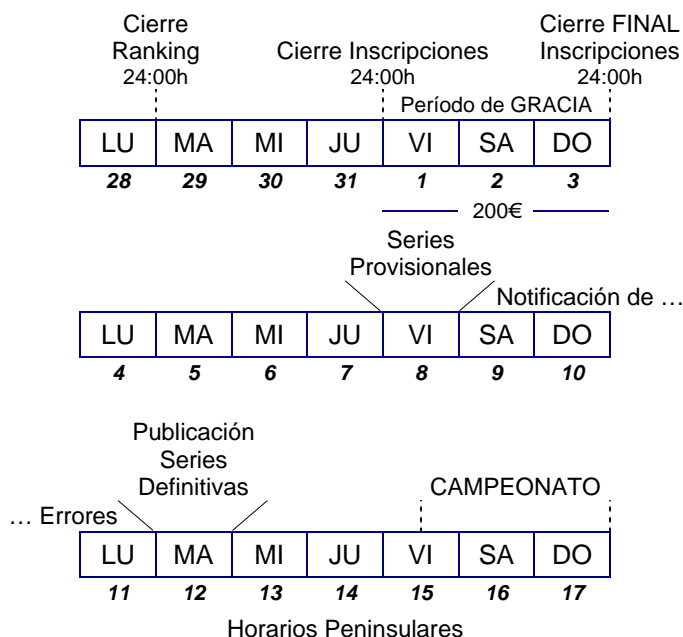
Cierre Ranking 24:00h

Cierre Inscripciones 24:00h

Cierre FINAL Inscripciones 24:00h

Período de GRACIA

| LU | MA | MI | JU | VI | SA | DO |
|---|---|---|---|---|---|---|
| *28* | *29* | *30* | *31* | *1* | *2* | *3* |

200€

Series Provisionales

Notificación de …

| LU | MA | MI | JU | VI | SA | DO |
|---|---|---|---|---|---|---|
| *4* | *5* | *6* | *7* | *8* | *9* | *10* |

Publicación Series Definitivas

… Errores

CAMPEONATO

| LU | MA | MI | JU | VI | SA | DO |
|---|---|---|---|---|---|---|
| *11* | *12* | *13* | *14* | *15* | *16* | *17* |

Horarios Peninsulares